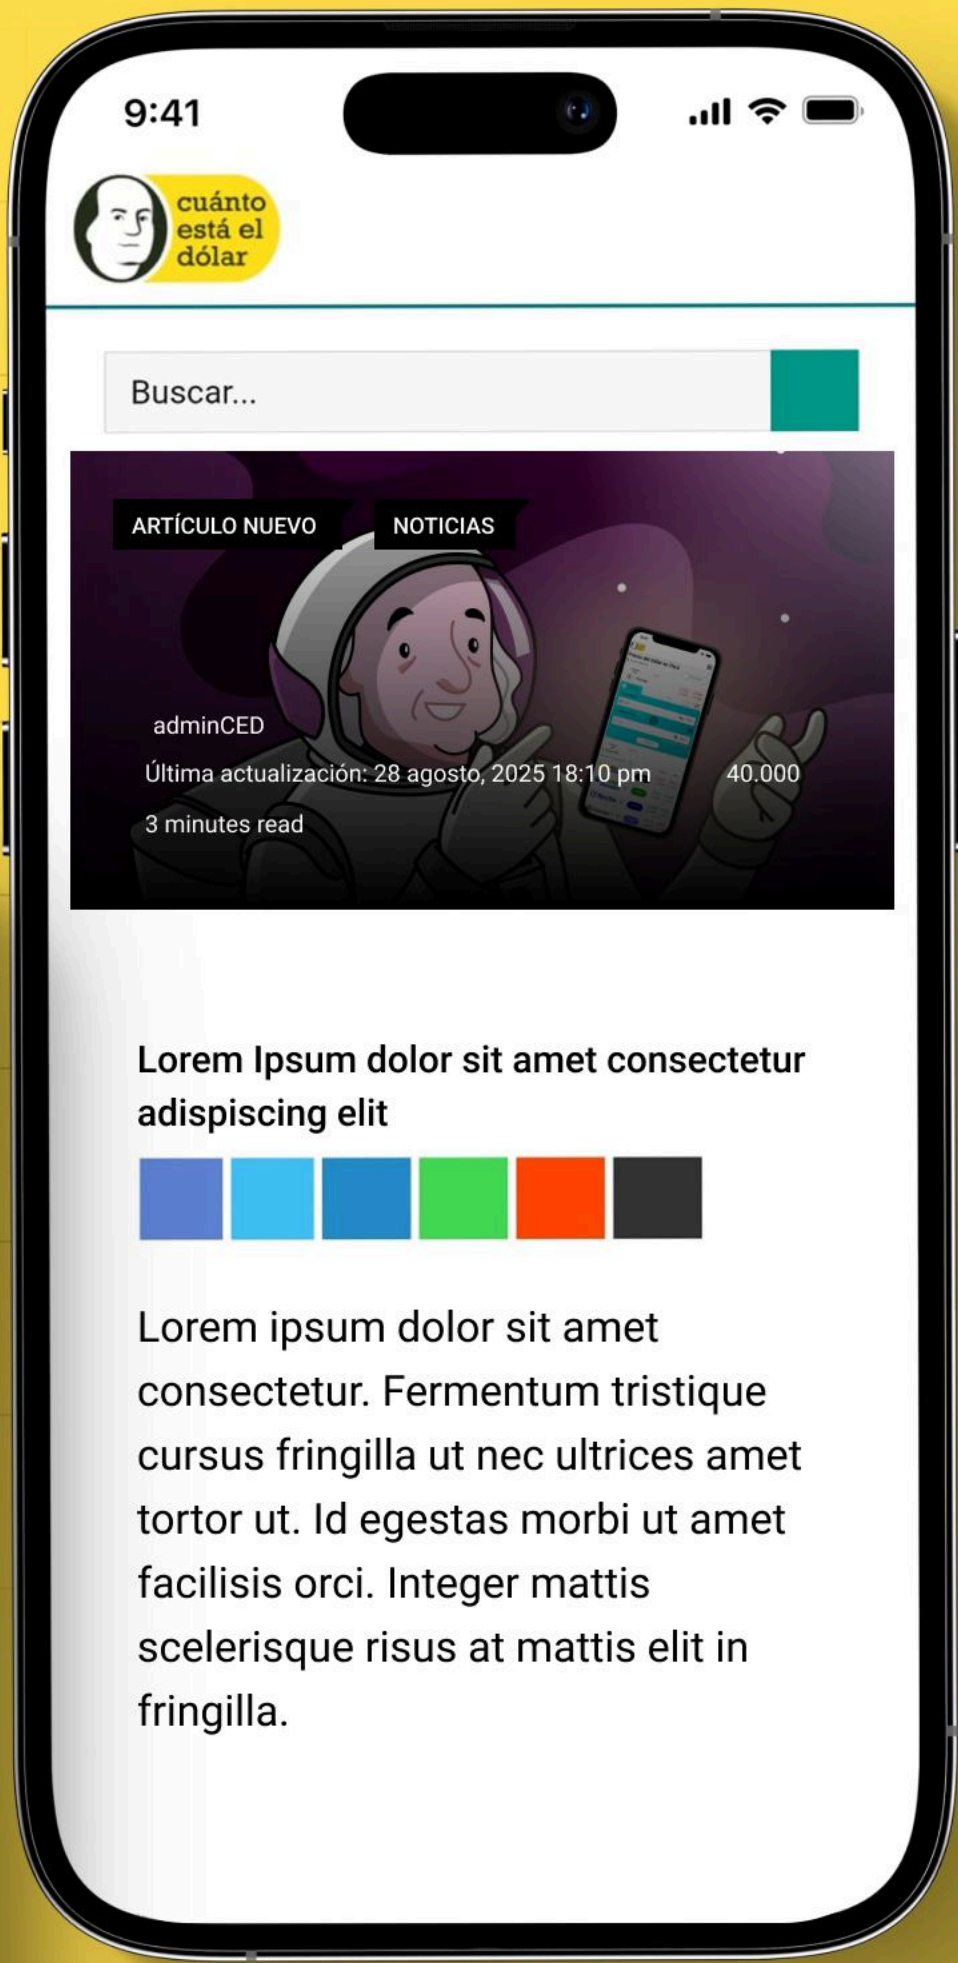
9:41

cuánto está el dólar

Buscar...

ARTÍCULO NUEVO

NOTICIAS

adminCED

Última actualización: 28 agosto, 2025 18:10 pm

40.000

3 minutes read

Lorem Ipsum dolor sit amet consectetur adispiscing elit

Lorem ipsum dolor sit amet consectetur. Fermentum tristique cursus fringilla ut nec ultrices amet tortor ut. Id egestas morbi ut amet facilisis orci. Integer mattis scelerisque risus at mattis elit in fringilla.